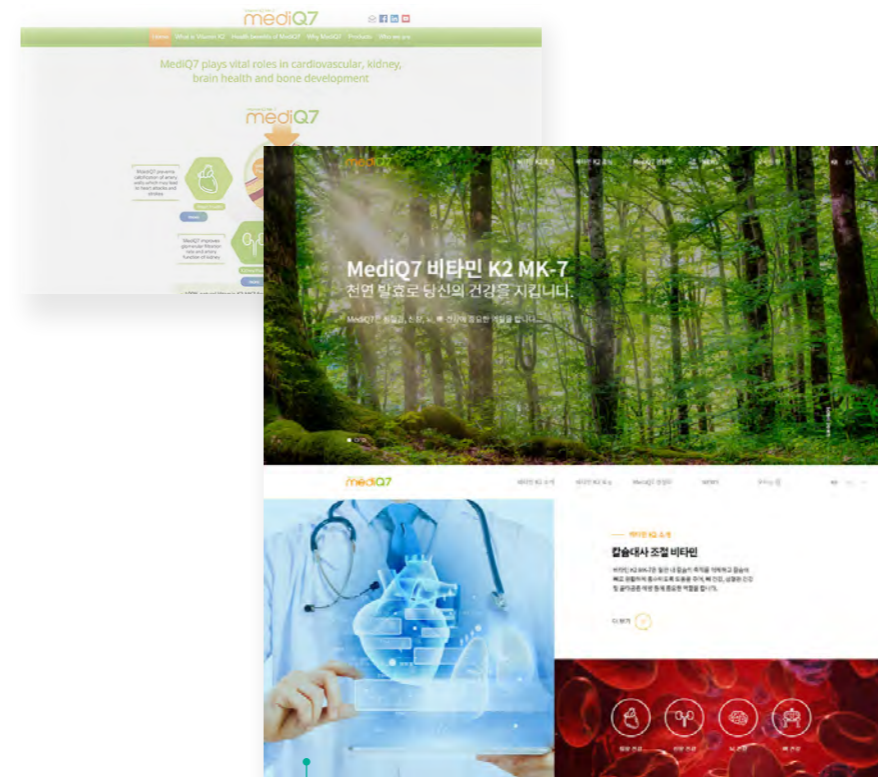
mediQ7

Home What is Vitamin K2 Health benefits of MediQ7 Why MediQ7 Products Who we are

MediQ7 plays vital roles in cardiovascular, kidney, brain health and bone development

mediQ7

MediQ7 prevents calcification of artery walls which may lead to heart attacks and strokes

MediQ7 improves glomerular filtration rate and urinary function of kidney

mediQ7

MediQ7 비타민 K2 MK-7
천연 발효로 당신의 건강을 지킵니다.

MediQ7은 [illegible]

mediQ7

비타민 K2 소개 비타민 K2 효능 MediQ7 경쟁력 NEWS 구매문의

비타민 K2 소개

칼슘대사 조절 비타민

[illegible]

더 보기

혈관 건강 신장 건강 뇌 건강 뼈 건강